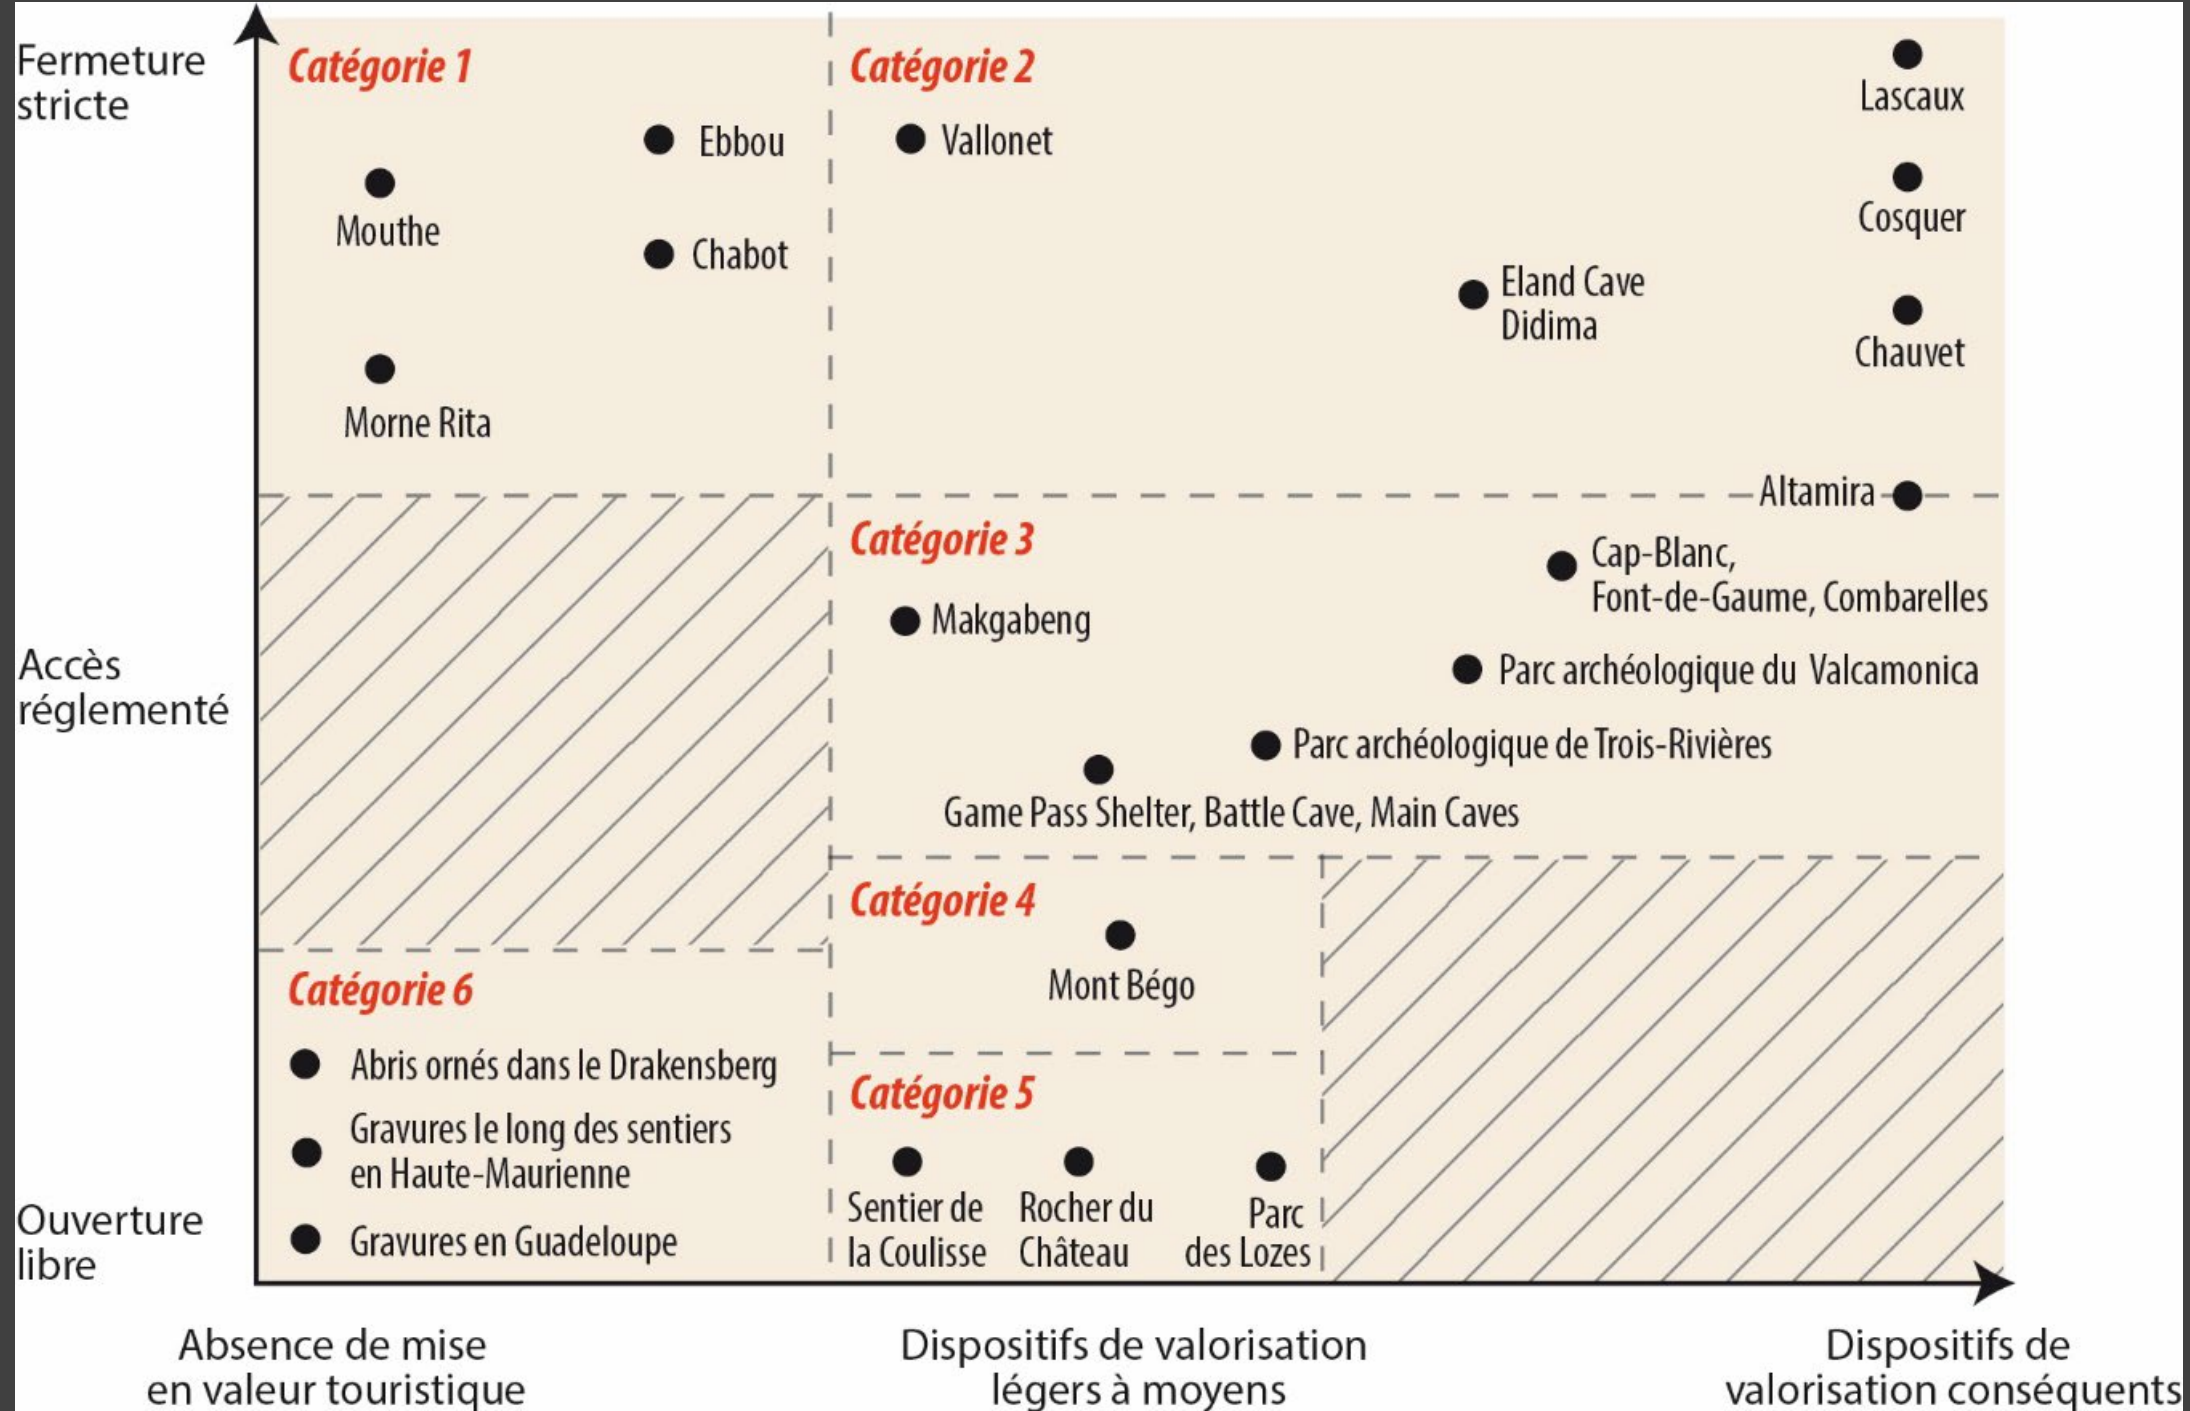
Fermeture stricte

Accès réglementé

Ouverture libre

Catégorie 1

Ebbou

Mouthe

Chabot

Morne Rita

Catégorie 2

Vallonet

Lascaux

Cosquer

Eland Cave Didima

Chauvet

Altamira

Catégorie 3

Cap-Blanc, Font-de-Gaume, Combarelles

Makgabeng

Parc archéologique du Valcamonica

Parc archéologique de Trois-Rivières

Game Pass Shelter, Battle Cave, Main Caves

Catégorie 4

Mont Bégo

Catégorie 5

Sentier de la Coulisse

Rocher du Château

Parc des Lozes

Catégorie 6

Abris ornés dans le Drakensberg

Gravures le long des sentiers en Haute-Maurienne

Gravures en Guadeloupe

Absence de mise en valeur touristique

Dispositifs de valorisation légers à moyens

Dispositifs de valorisation conséquents